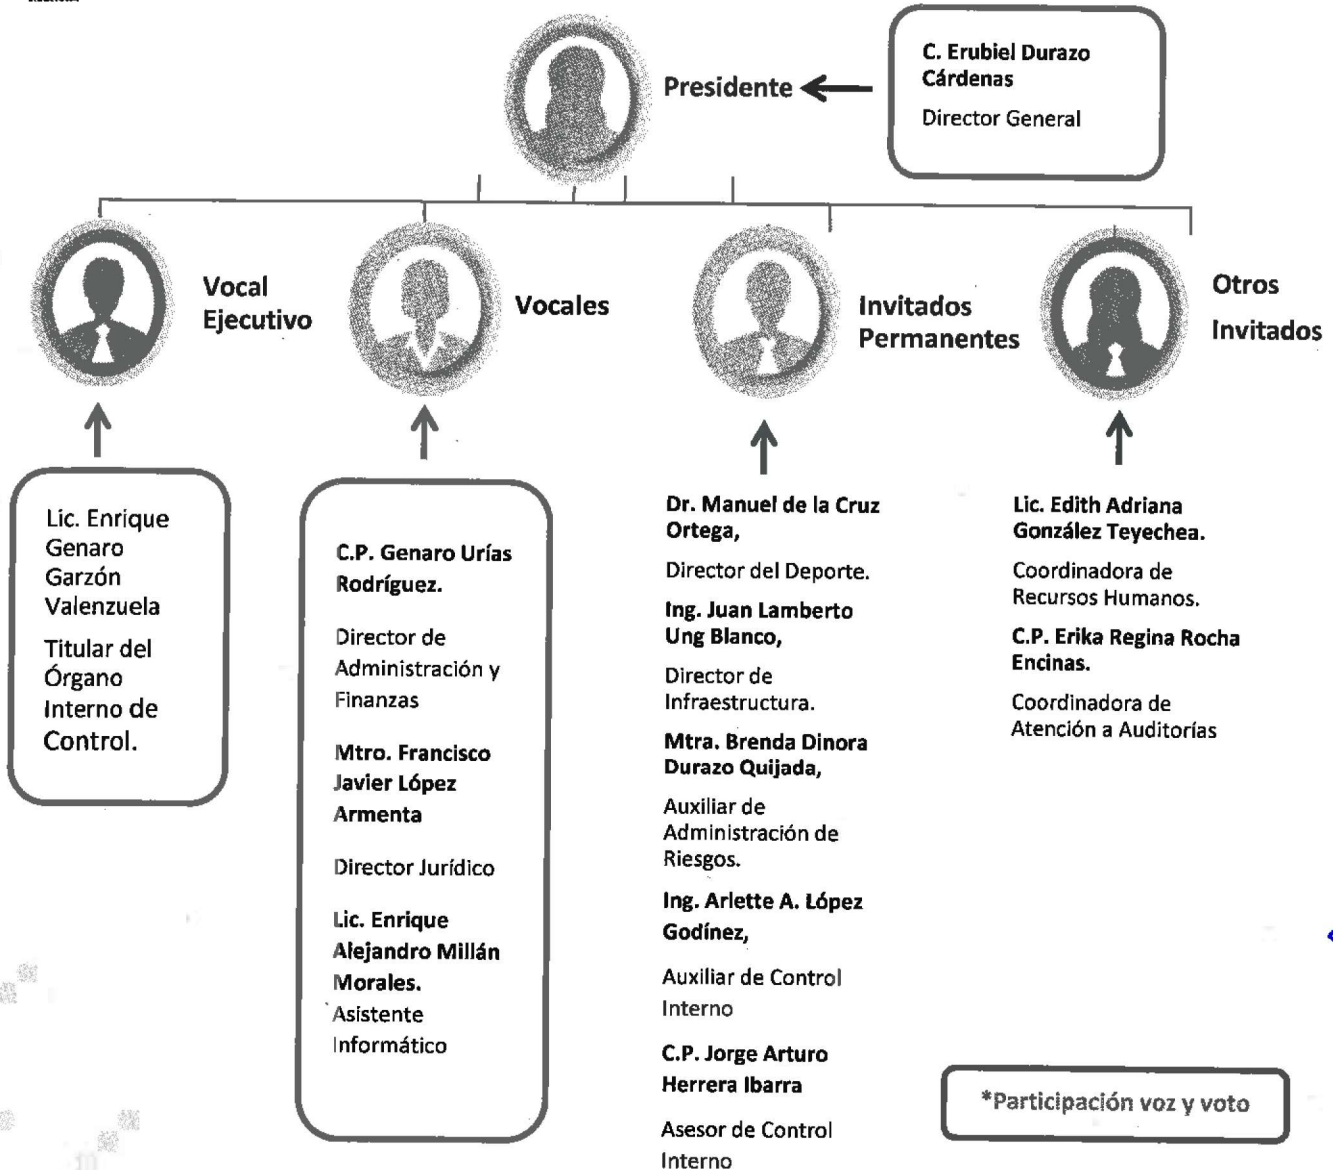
Presidente

C. Erubiel Durazo Cárdenas

Director General

Vocal Ejecutivo

Vocales

Invitados Permanentes

Otros Invitados

Lic. Enrique Genaro Garzón Valenzuela

Titular del Órgano Interno de Control.

C.P. Genaro Urías Rodríguez.

Director de Administración y Finanzas

Mtro. Francisco Javier López Armenta

Director Jurídico

Lic. Enrique Alejandro Millán Morales.

Asistente Informático

Dr. Manuel de la Cruz Ortega,

Director del Deporte.

Ing. Juan Lamberto Ung Blanco,

Director de Infraestructura.

Mtra. Brenda Dinora Durazo Quijada,

Auxiliar de Administración de Riesgos.

Ing. Arlette A. López Godínez,

Auxiliar de Control Interno

C.P. Jorge Arturo Herrera Ibarra

Asesor de Control Interno

Lic. Edith Adriana González Teyechea.

Coordinadora de Recursos Humanos.

C.P. Erika Regina Rocha Encinas.

Coordinadora de Atención a Auditorías

*Participación voz y voto